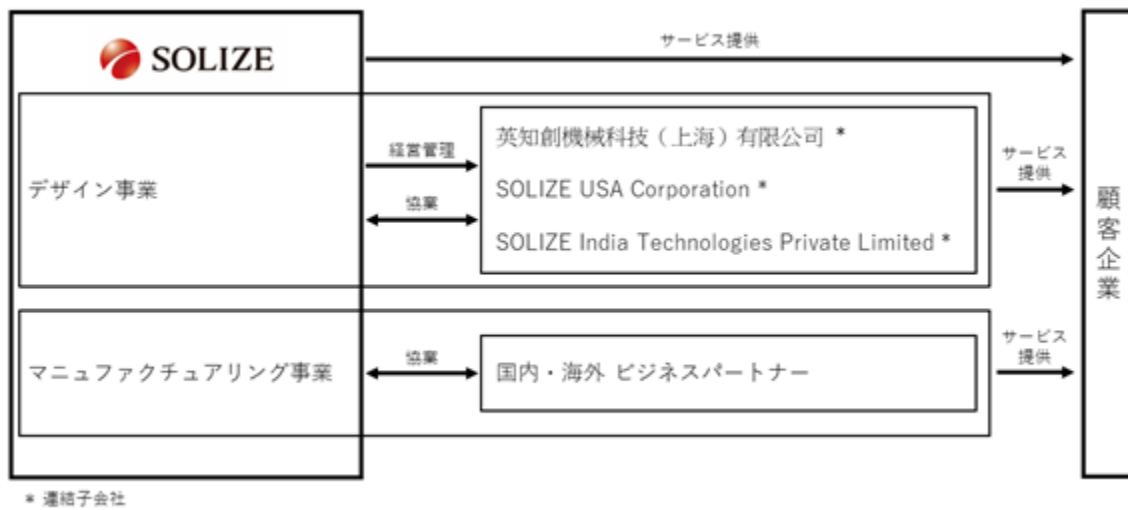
SOLIZE

サービス提供

デザイン事業

経営管理

協業

英知創機械科技（上海）有限公司 *

SOLIZE USA Corporation *

SOLIZE India Technologies Private Limited *

サービス提供

顧客企業

マニュファクチュアリング事業

協業

国内・海外 ビジネスパートナー

サービス提供

* 連結子会社